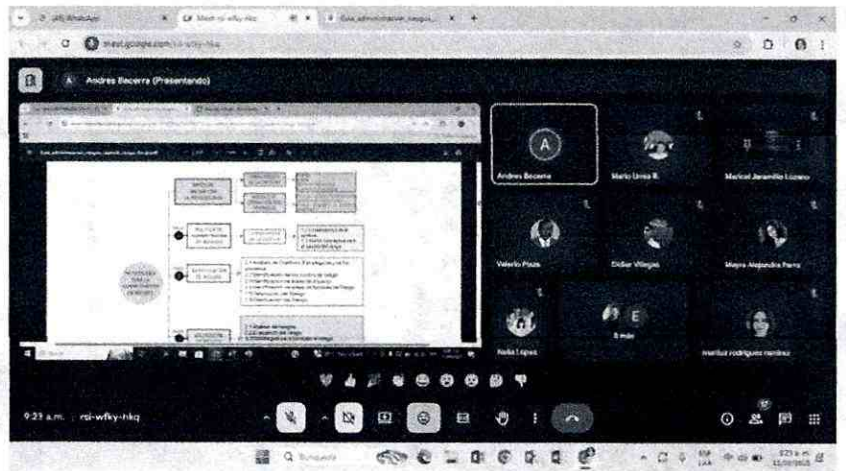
Meet - rsi-wfky-hkq
Guia_administracion_riesgos
meet.google.com/rsi-wfky-hkq

A Andres Becerra (Presentando)

Andres Becerra
Mario Urrea R.
Maricel Jaramillo Lozano
Valerio Plaza
Didier Villegas
Mayra Alejandra Parra
Nelia Lopez
8 más
marilux rodriguez ramirez

9:23 a.m. | rsi-wfky-hkq

Búsqueda